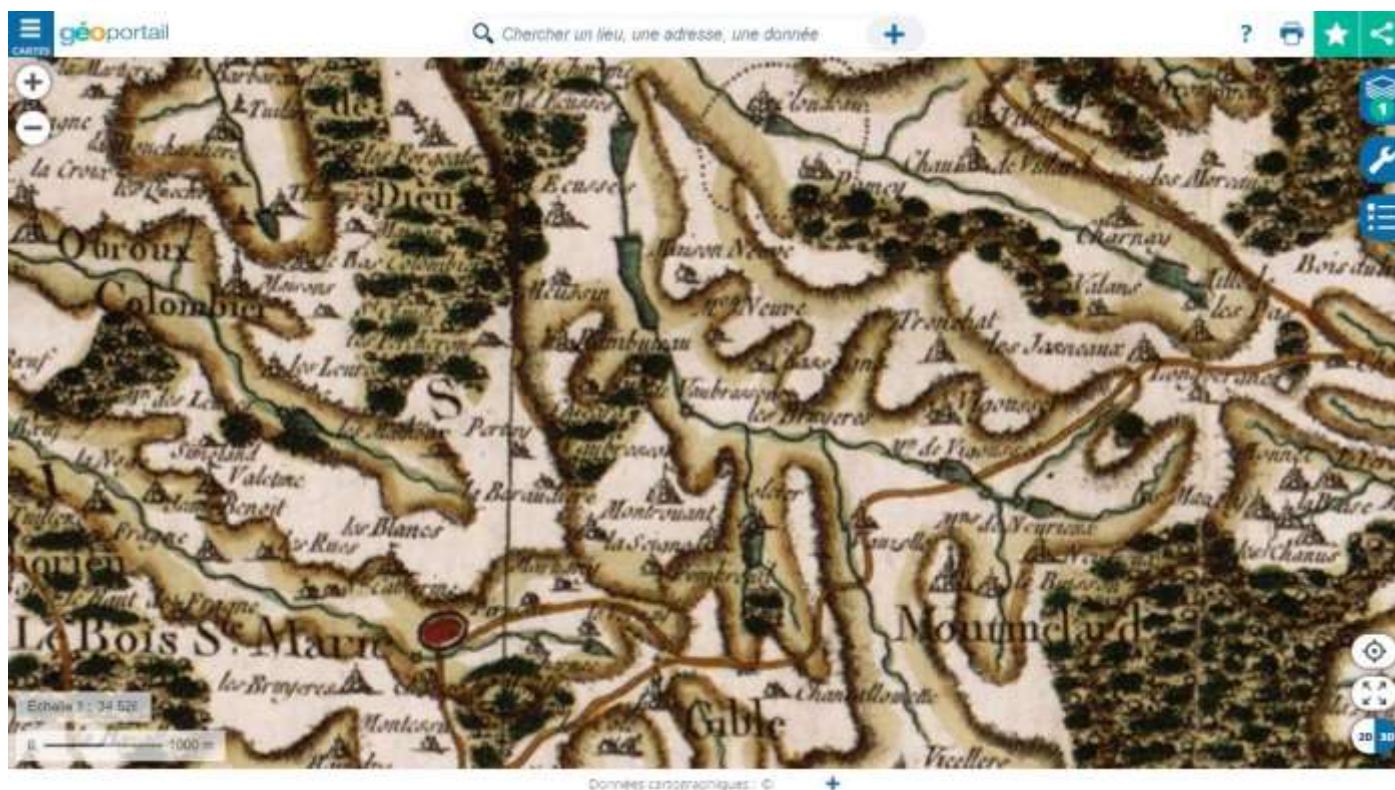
CARTES
géoportail
Chercher un lieu, une adresse, une donnée
+
?

1

Dieu
Ecusses
Obroux
Colombier
la Croix
Maison Neuve
Mn. Neuve
Pomey
Chaumes de Villard
les Morans
Charnay
Valame
les Pas
Bois du
Tronchat
les Janeaux
Vaubrassen
les Bruyeres
Vignoux
Mn. de Vignoux
S
Perrey
Valetine
la Baraudiere
Montrouant
la Seiana
les Blancs
les Rues
Mn. de Neurieux
Mouniclard
Gible
Le Bois S.t Marie
les Bruyeres
Montcosson
Chantelloude
Vicellere
Chanus
Echelle 1 : 34 528
0 1000 m
2D 3D
Données cartographiques : ©
+